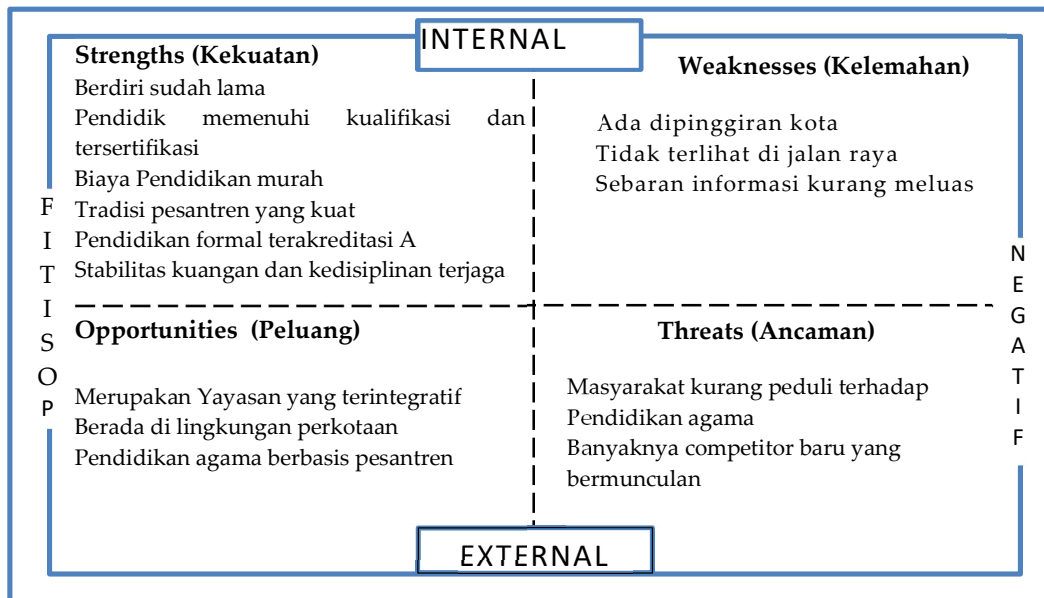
INTERNAL

Strengths (Kekuatan)
Berdiri sudah lama
Pendidik memenuhi kualifikasi dan tersertifikasi
Biaya Pendidikan murah
Tradisi pesantren yang kuat
Pendidikan formal terakreditasi A
Stabilitas kuangan dan kedisiplinan terjaga

Weaknesses (Kelemahan)
Ada dipinggiran kota
Tidak terlihat di jalan raya
Sebaran informasi kurang meluas

F I T I S O P

N E G A T I F

Opportunities (Peluang)
Merupakan Yayasan yang terintegratif
Berada di lingkungan perkotaan
Pendidikan agama berbasis pesantren

Threats (Ancaman)
Masyarakat kurang peduli terhadap Pendidikan agama
Banyaknya competitor baru yang bermunculan

EXTERNAL